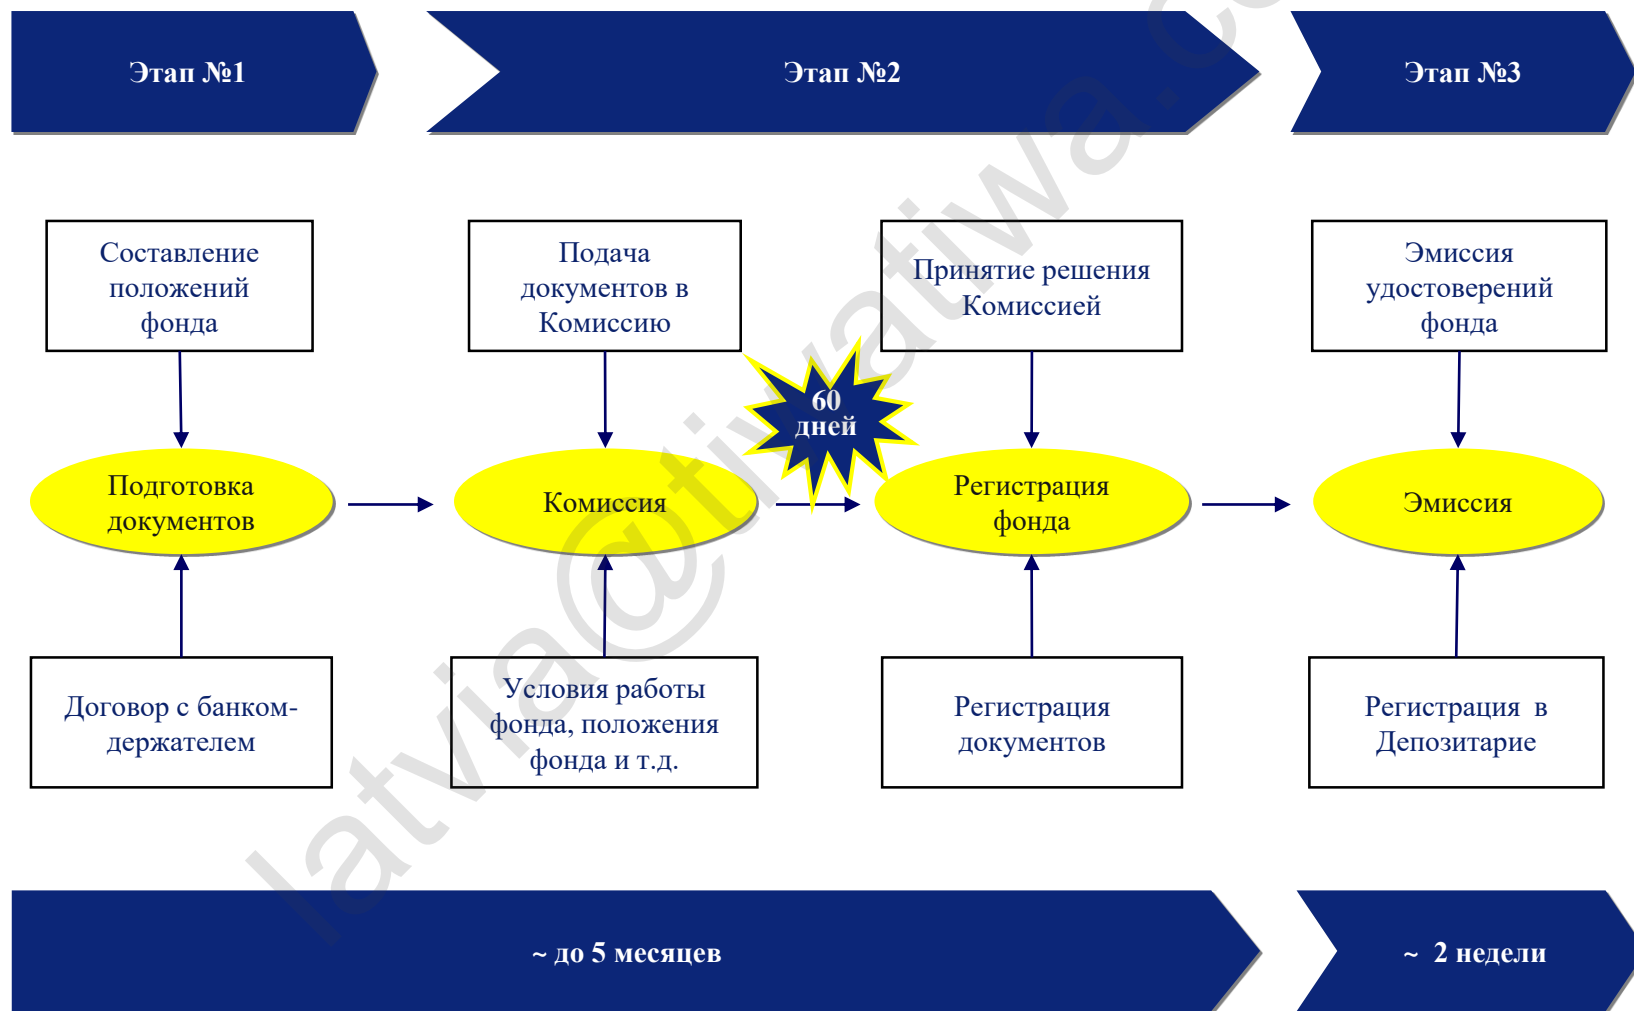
Этап №1

Этап №2

Этап №3

Составление положений фонда

Подача документов в Комиссию

Принятие решения Комиссией

Эмиссия удостоверений фонда

60 дней

Подготовка документов

Комиссия

Регистрация фонда

Эмиссия

Договор с банком-держателем

Условия работы фонда, положения фонда и т.д.

Регистрация документов

Регистрация в Депозитарие

~ до 5 месяцев

~ 2 недели

latvia@tiwatiwa.c